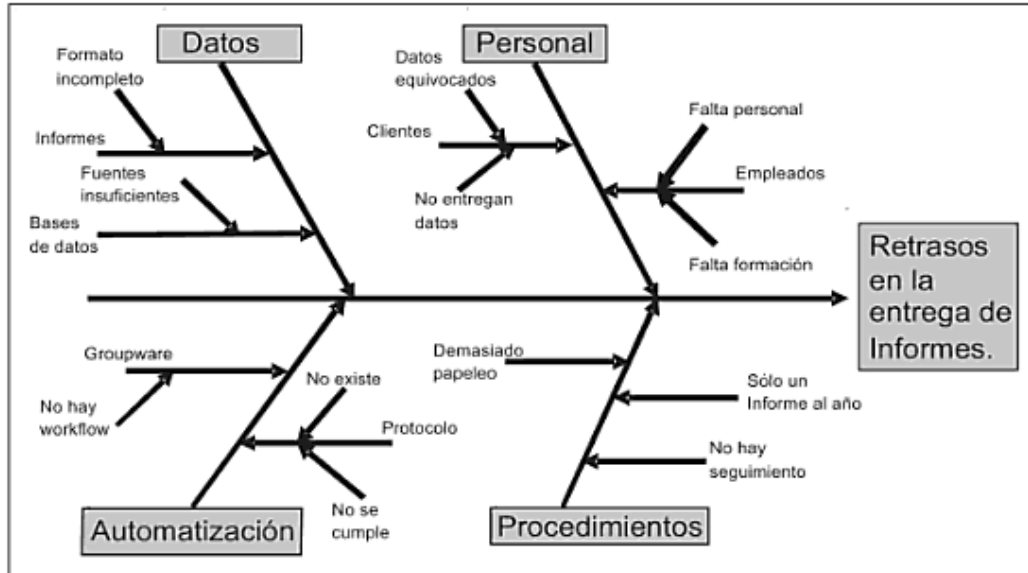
Datos

Formato incompleto

Informes

Fuentes insuficientes

Bases de datos

Personal

Datos equivocados

Clientes

No entregan datos

Falta personal

Empleados

Falta formación

Retrasos en la entrega de Informes.

Groupware

No hay workflow

No existe

Protocolo

No se cumple

Automatización

Demasiado papeleo

Sólo un Informe al año

No hay seguimiento

Procedimientos